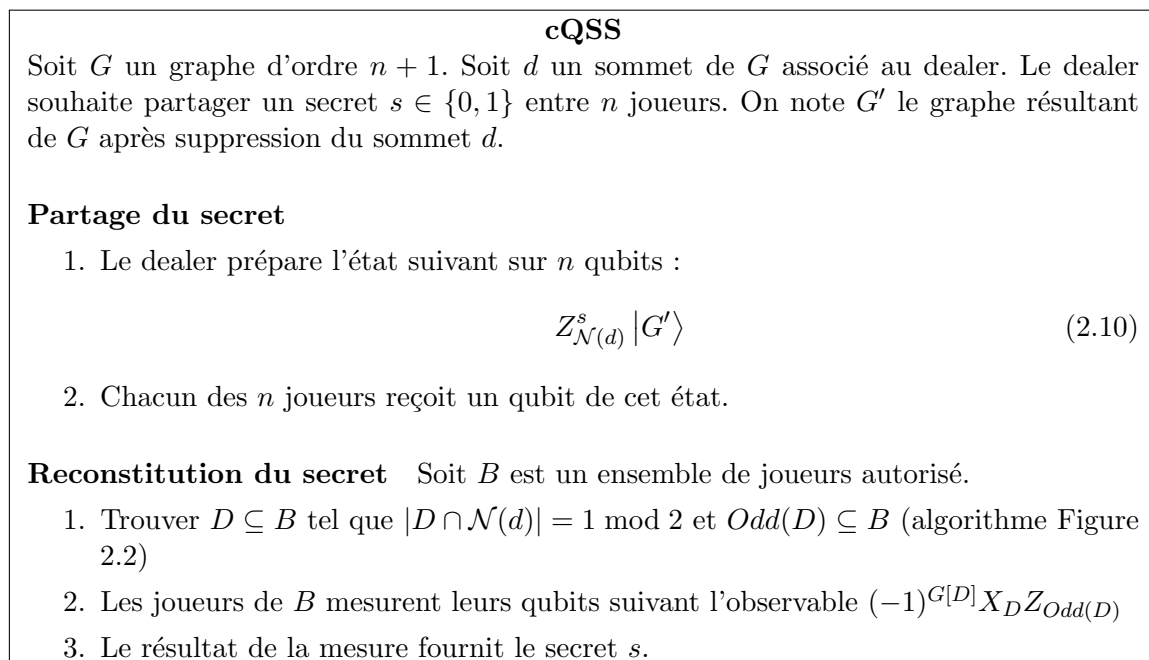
cQSS

Soit $G$ un graphe d'ordre $n+1$. Soit $d$ un sommet de $G$ associé au dealer. Le dealer souhaite partager un secret $s \in \{0,1\}$ entre $n$ joueurs. On note $G'$ le graphe résultant de $G$ après suppression du sommet $d$.

**Partage du secret**

1. Le dealer prépare l'état suivant sur $n$ qubits :

$$Z^s_{\mathcal{N}(d)} \left|G'\right\rangle \quad (2.10)$$

2. Chacun des $n$ joueurs reçoit un qubit de cet état.

**Reconstitution du secret** Soit $B$ est un ensemble de joueurs autorisé.

1. Trouver $D \subseteq B$ tel que $|D \cap \mathcal{N}(d)| = 1 \bmod 2$ et $Odd(D) \subseteq B$ (algorithme Figure 2.2)
2. Les joueurs de $B$ mesurent leurs qubits suivant l'observable $(-1)^{G[D]}X_D Z_{Odd(D)}$
3. Le résultat de la mesure fournit le secret $s$.